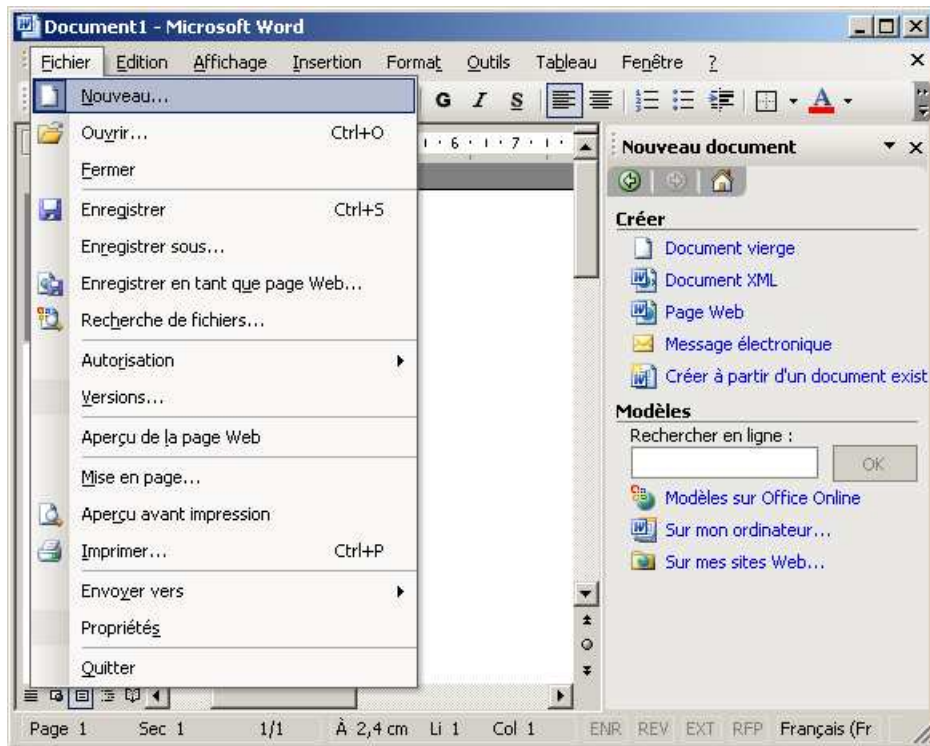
Document1 - Microsoft Word

Fichier Edition Affichage Insertion Format Outils Tableau Fenêtre ?

G I S

Nouveau...
Ouvrir... Ctrl+O
Fermer
Enregistrer Ctrl+S
Enregistrer sous...
Enregistrer en tant que page Web...
Recherche de fichiers...
Autorisation
Versions...
Aperçu de la page Web
Mise en page...
Aperçu avant impression
Imprimer... Ctrl+P
Envoyer vers
Propriétés
Quitter

· 6 · · 7 ·

Nouveau document

Créer
Document vierge
Document XML
Page Web
Message électronique
Créer à partir d'un document exist

Modèles
Rechercher en ligne :
OK
Modèles sur Office Online
Sur mon ordinateur...
Sur mes sites Web...

Page 1 Sec 1 1/1 À 2,4 cm Li 1 Col 1 ENR REV EXT RFP Français (Fr